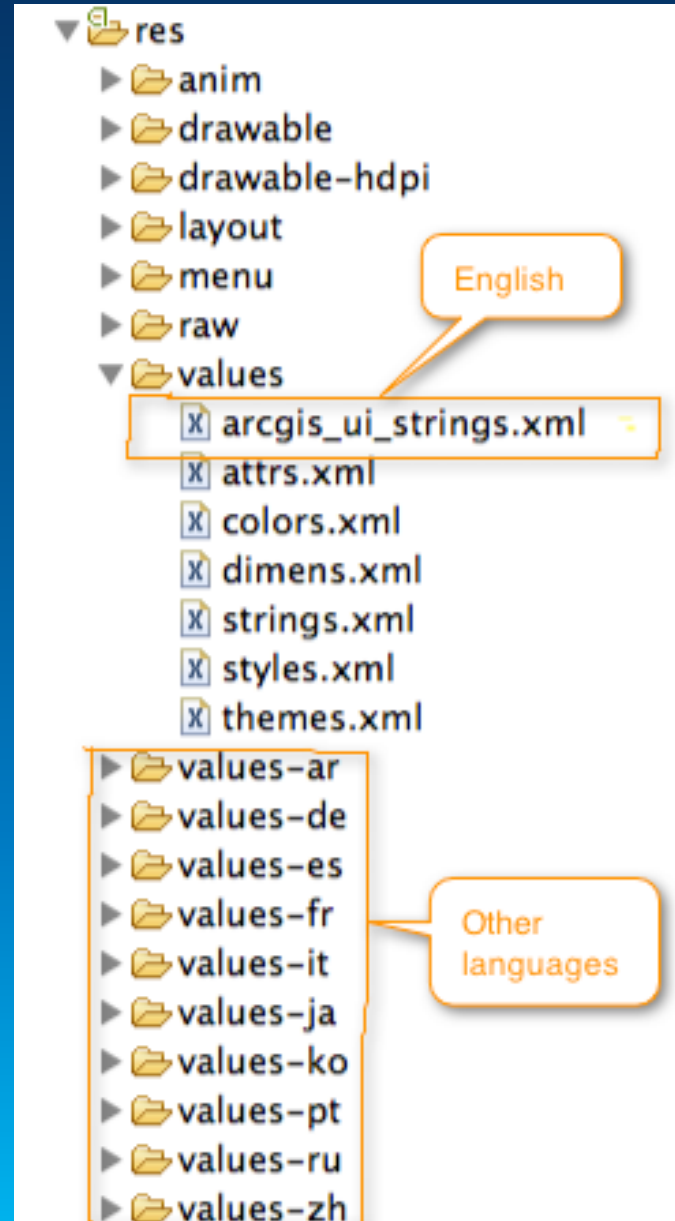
res
anim
drawable
drawable-hdpi
layout
menu
raw
values
arcgis_ui_strings.xml
attrs.xml
colors.xml
dimens.xml
strings.xml
styles.xml
themes.xml
values-ar
values-de
values-es
values-fr
values-it
values-ja
values-ko
values-pt
values-ru
values-zh

English

Other languages